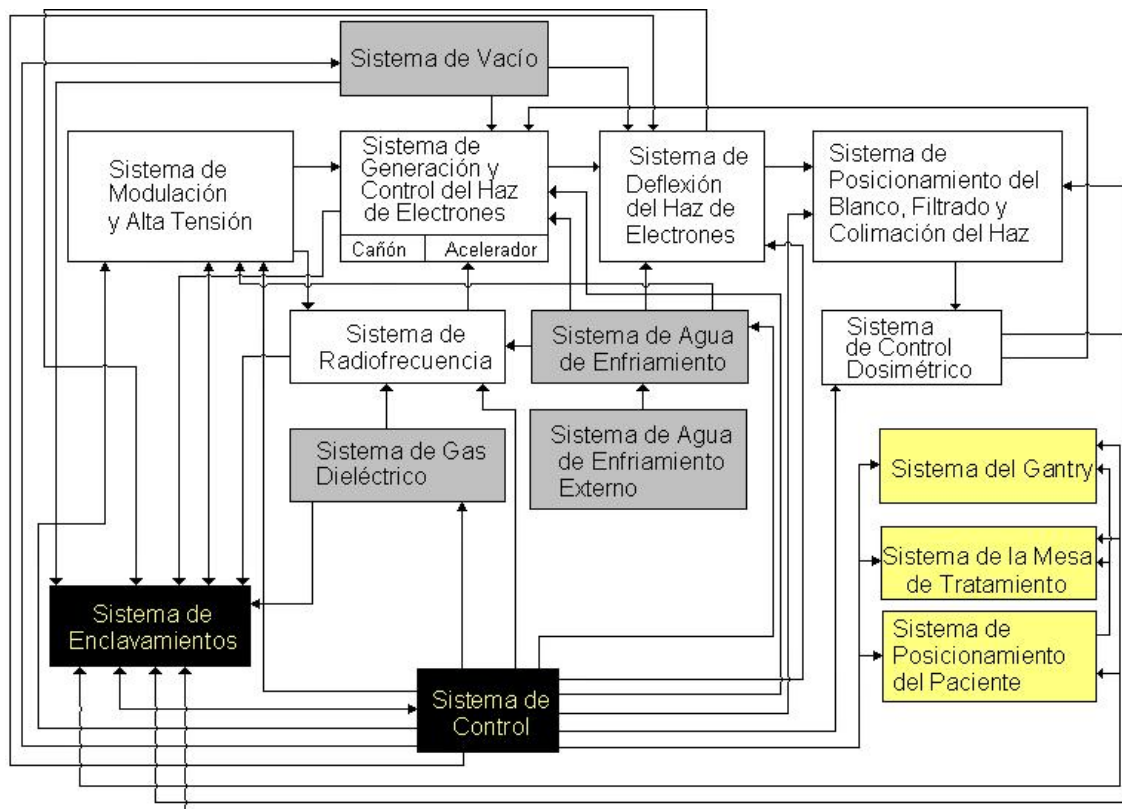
Sistema de Vacío

Sistema de Modulación y Alta Tensión

Sistema de Generación y Control del Haz de Electrones

Cañón

Acelerador

Sistema de Deflexión del Haz de Electrones

Sistema de Posicionamiento del Blanco, Filtrado y Colimación del Haz

Sistema de Radiofrecuencia

Sistema de Agua de Enfriamiento

Sistema de Control Dosimétrico

Sistema de Gas Dieléctrico

Sistema de Agua de Enfriamiento Externo

Sistema del Gantry

Sistema de la Mesa de Tratamiento

Sistema de Posicionamiento del Paciente

Sistema de Enclavamientos

Sistema de Control